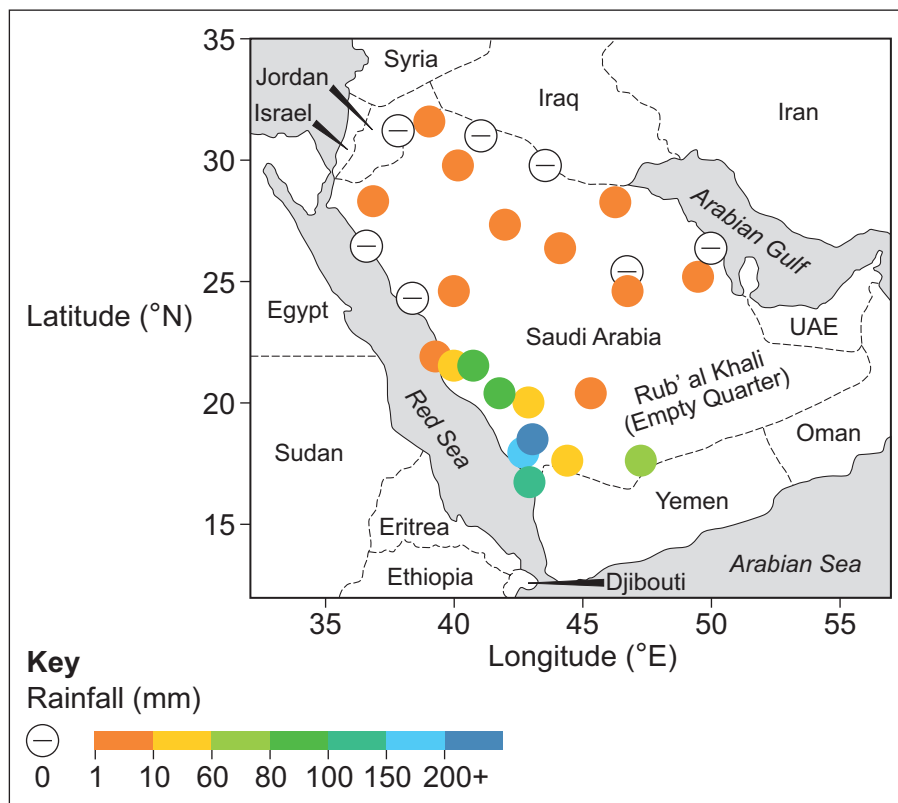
35
30
25
20
15

Latitude (°N)

Syria
Jordan
Israel
Iraq
Iran
Arabian Gulf
Egypt
Saudi Arabia
UAE
Rub' al Khali (Empty Quarter)
Red Sea
Sudan
Oman
Eritrea
Yemen
Ethiopia
Djibouti
Arabian Sea

35 40 45 50 55
Longitude (°E)

Key
Rainfall (mm)
0 1 10 60 80 100 150 200+